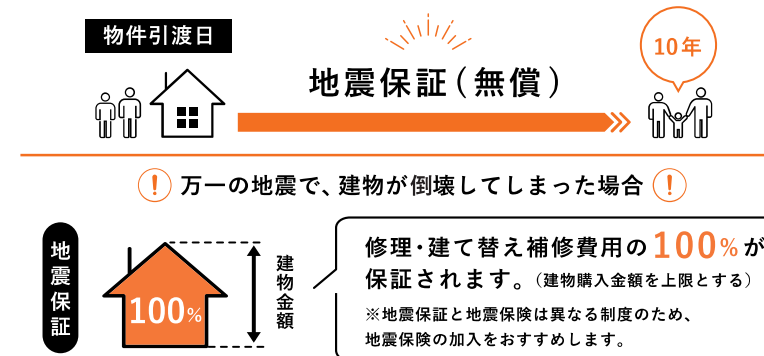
物件引渡日

地震保証（無償）

10年

! 万一の地震で、建物が倒壊してしまった場合 !

地震保証

100%

建物金額

修理・建て替え補修費用の100%が保証されます。（建物購入金額を上限とする）

※地震保証と地震保険は異なる制度のため、地震保険の加入をおすすめします。